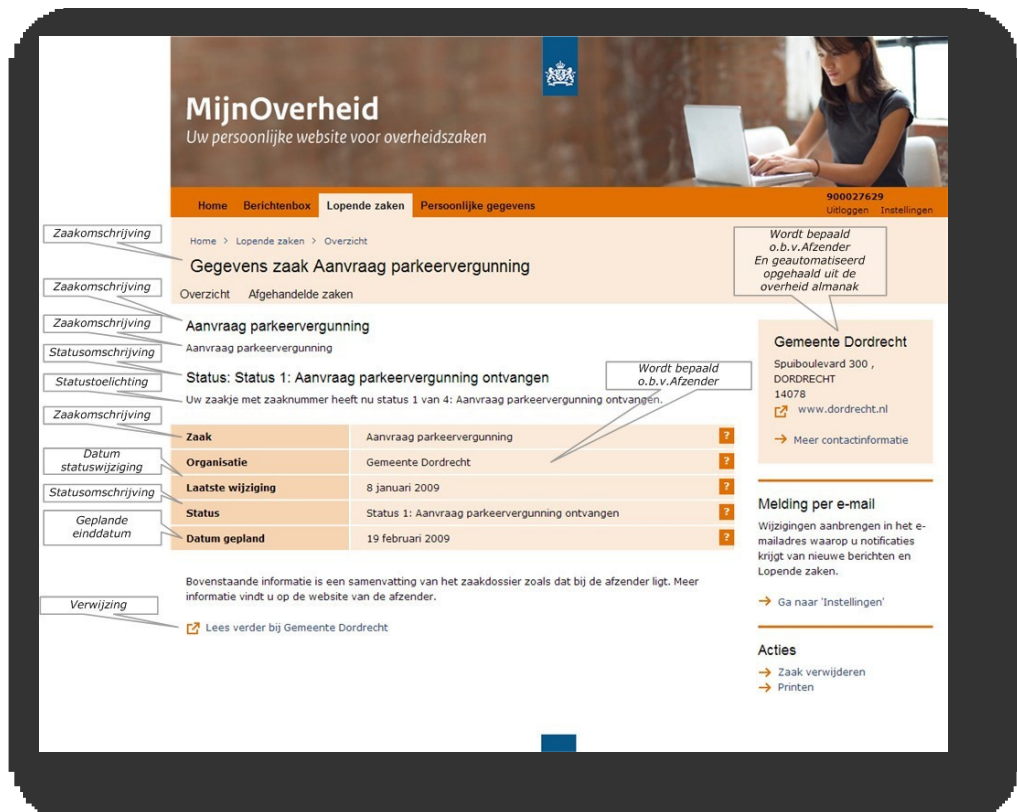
MijnOverheid
Uw persoonlijke website voor overheidszaken

Home | Berichtenbox | Lopende zaken | Persoonlijke gegevens

900027629
Uitloggen Instellingen

Zaakomschrijving

Home > Lopende zaken > Overzicht

Gegevens zaak Aanvraag parkeervergunning

Wordt bepaald o.b.v.Afzender En geautomatiseerd opgehaald uit de overheid almanak

Zaakomschrijving

Overzicht Afgehandelde zaken

Zaakomschrijving

Aanvraag parkeervergunning

Aanvraag parkeervergunning

Statusomschrijving

Status: Status 1: Aanvraag parkeervergunning ontvangen

Statustoelichting

Uw zaakje met zaaknummer heeft nu status 1 van 4: Aanvraag parkeervergunning ontvangen.

Wordt bepaald o.b.v.Afzender

Zaakomschrijving

Datum statuswijziging

Statusomschrijving

Geplande einddatum

| Zaak | Aanvraag parkeervergunning | ? |
|---|---|---|
| Organisatie | Gemeente Dordrecht | ? |
| Laatste wijziging | 8 januari 2009 | ? |
| Status | Status 1: Aanvraag parkeervergunning ontvangen | ? |
| Datum gepland | 19 februari 2009 | ? |

Bovenstaande informatie is een samenvatting van het zaakdossier zoals dat bij de afzender ligt. Meer informatie vindt u op de website van de afzender.

Verwijzing

Lees verder bij Gemeente Dordrecht

Gemeente Dordrecht
Spuiboulevard 300 ,
DORDRECHT
14078
www.dordrecht.nl

Meer contactinformatie

Melding per e-mail
Wijzigingen aanbrengen in het e-mailadres waarop u notificaties krijgt van nieuwe berichten en Lopende zaken.

Ga naar 'Instellingen'

Acties
Zaak verwijderen
Printen